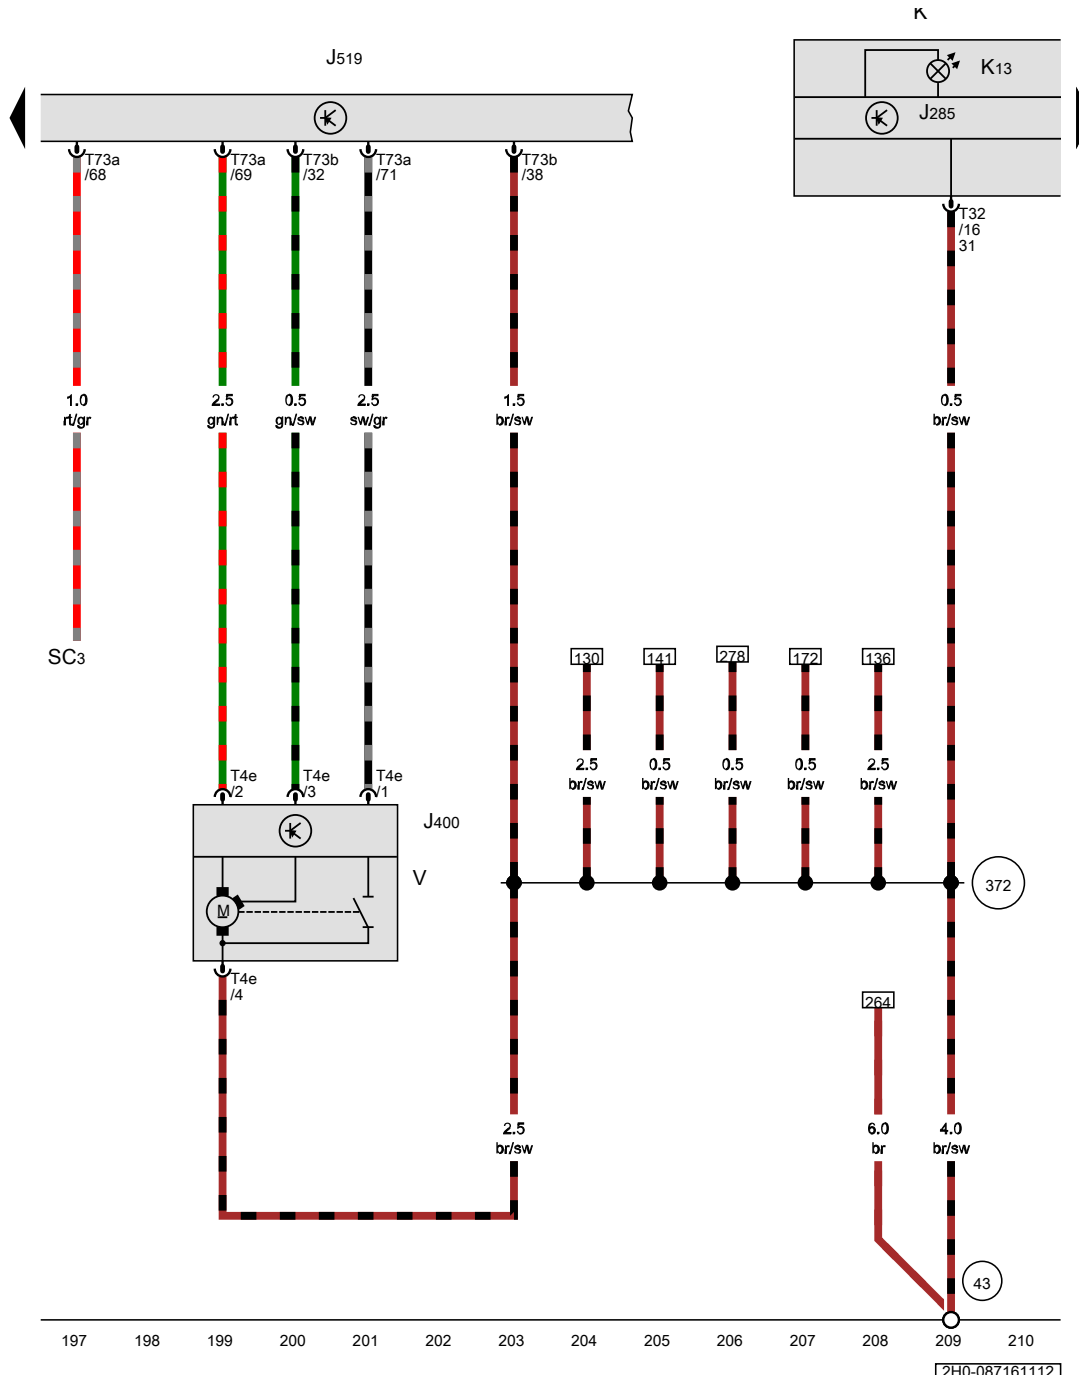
K

J519

K13

J285

T73a /68

T73a /69

T73b /32

T73a /71

T73b /38

T32 /16 31

1.0 rt/gr

2.5 gn/rt

0.5 gn/sw

2.5 sw/gr

1.5 br/sw

0.5 br/sw

SC3

130

141

278

172

136

2.5 br/sw

0.5 br/sw

0.5 br/sw

0.5 br/sw

2.5 br/sw

T4e /2

T4e /3

T4e /1

J400

V

M

372

T4e /4

264

2.5 br/sw

6.0 br

4.0 br/sw

43

197 198 199 200 201 202 203 204 205 206 207 208 209 210

2H0-087161112